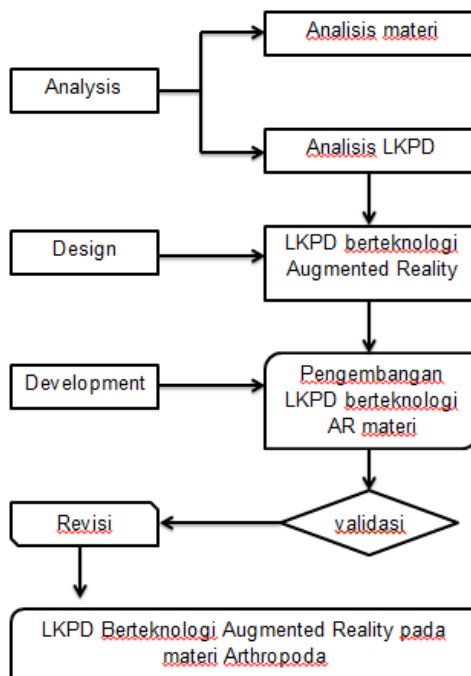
Analysis

Analisis materi

Analisis LKPD

Design

LKPD berteknologi Augmented Reality

Development

Pengembangan LKPD berteknologi AR materi

Revisi

validasi

LKPD Berteknologi Augmented Reality pada materi Arthropoda